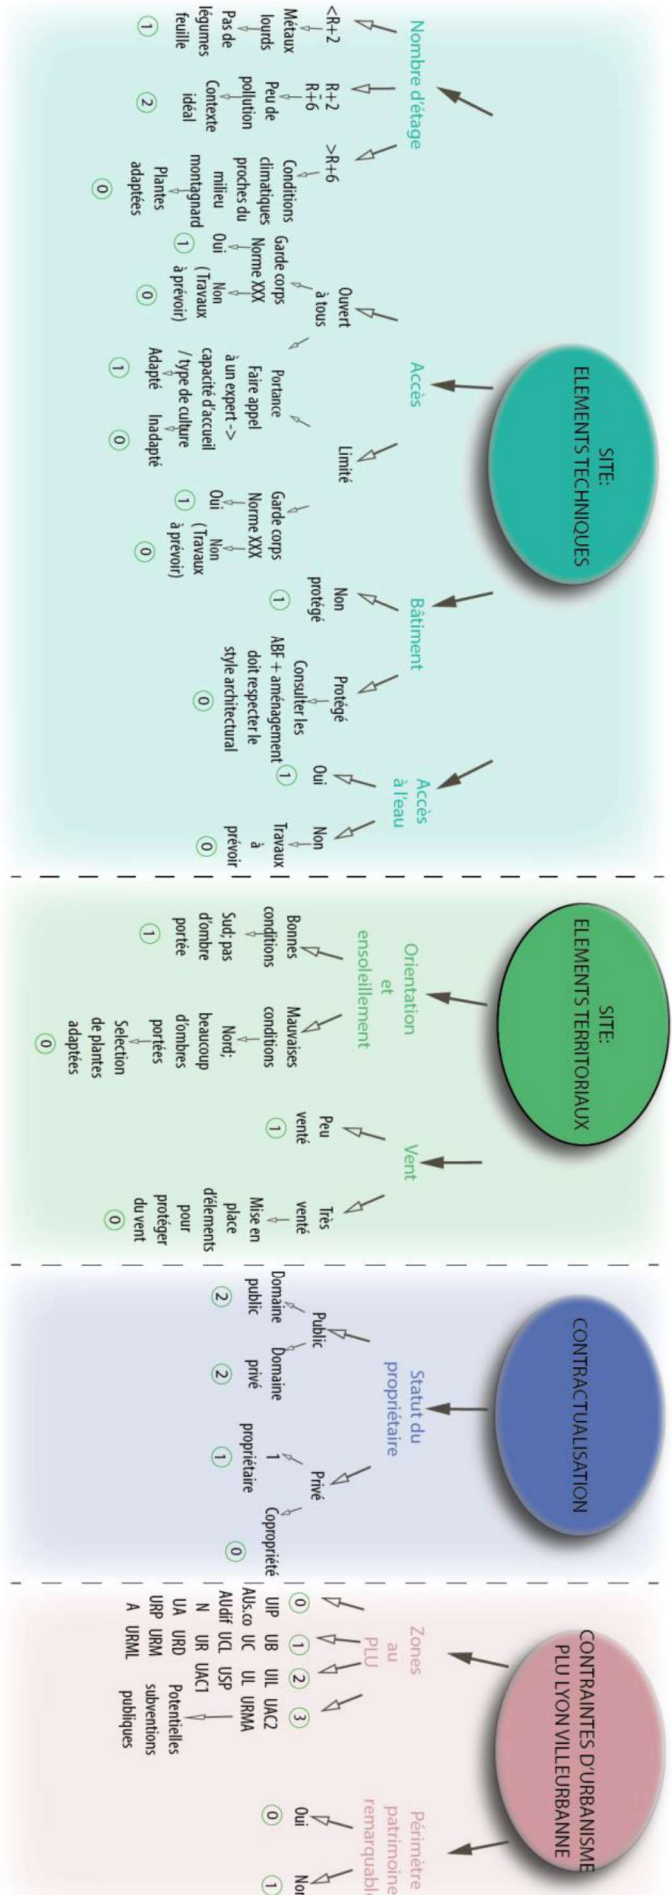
SITE:
ELEMENTS TECHNIQUES

Nombre d'étage

<R+2
Métaux lourds
Pas de légumes feuille
1

R+2
R+6
Peu de pollution
Contexte idéal
2

>R+6
Conditions climatiques proches du milieu montagnard
Plantes adaptées
0

Accès

Ouvert à tous
Garde corps Norme XXX
Oui
1
Non (Travaux à prévoir)
0

Portance
Faire appel à un expert -> capacité d'accueil / type de culture
Adapté
1
Inadapté
0

Limité
Garde corps Norme XXX
Oui
1
Non (Travaux à prévoir)
0

Bâtiment

Non protégé
1

Protégé
Consulter les ABF + aménagement doit respecter le style architectural
0

Accès à l'eau

Oui
1

Non
Travaux à prévoir
0

SITE:
ELEMENTS TERRITORIAUX

Orientation et ensoleillement

Bonnes conditions
Sud; pas d'ombre porté
1

Mauvaises conditions
Nord; beaucoup d'ombres portées
Selection de plantes adaptées
0

Vent

Peu venté
1

Très venté
Mise en place d'élements pour protéger du vent
0

CONTRACTUALISATION

Statut du propriétaire

Public
Domaine public
2
Domaine privé
2

Privé
1 propriétaire
1
Copropriété
0

CONTRAINTES D'URBANISME
PLU LYON VILLEURBANNE

Zones au PLU

0
UIP
AUs.co
AUdif
N
UA
URP
A

1
UB
UC
UCL
UR
URD
URM
URML

2
UIL
UL
USP
UAC1

3
UAC2
URMA
Potentielles subventions publiques

Périmètre patrimoine remarquable

Oui
0

Non
1